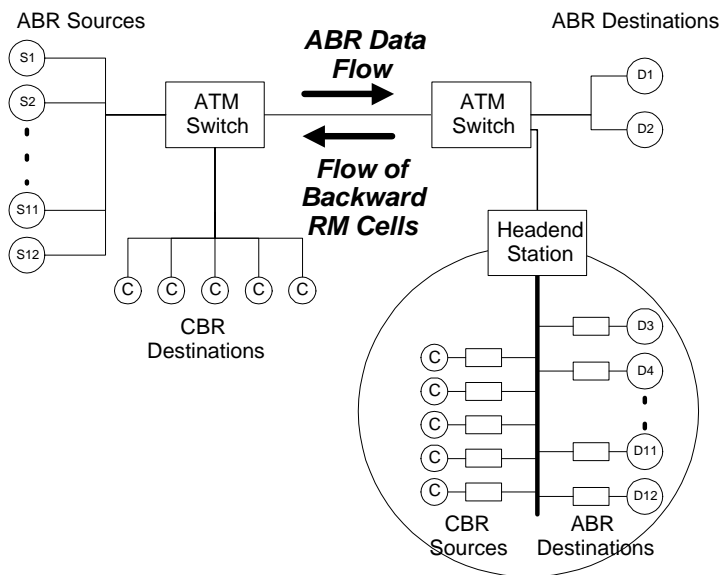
ABR Sources

ABR Destinations

ABR Data Flow

Flow of Backward RM Cells

S1
S2
S11
S12

ATM Switch

ATM Switch

D1
D2

Headend Station

C C C C C

CBR Destinations

D3
D4
D11
D12

C
C
C
C
C

CBR Sources

ABR Destinations